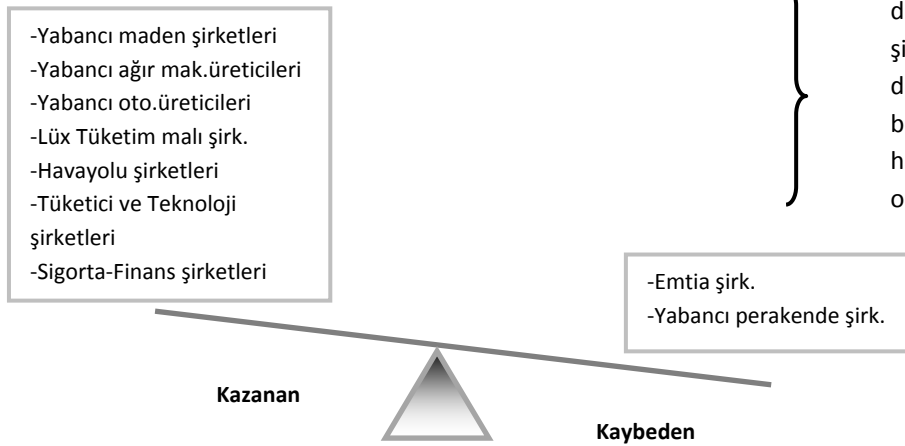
-Yabancı maden şirketleri
-Yabancı ağır mak.üreticileri
-Yabancı oto.üreticileri
-Lüx Tüketim malı şirk.
-Havayolu şirketleri
-Tüketici ve Teknoloji şirketleri
-Sigorta-Finans şirketleri

d
şi
d
b
h
o

-Emtia şirk.
-Yabancı perakende şirk.

Kazanan

Kaybeden